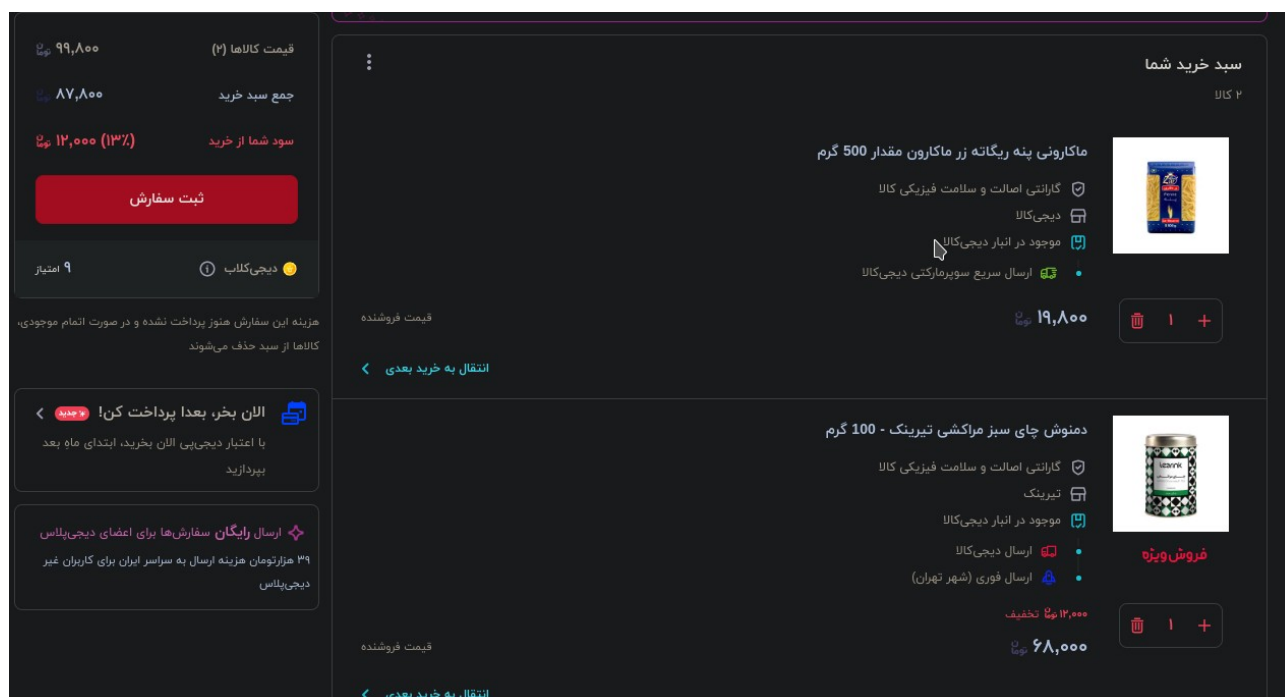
سبد خرید شما
۲ کالا

ماکارونی پنه ریگاته زر ماکارون مقدار 500 گرم
گارانتی اصالت و سلامت فیزیکی کالا
دیجی‌کالا
موجود در انبار دیجی‌کالا
ارسال سریع سوپرمارکتی دیجی‌کالا

+ ۱
۱۹,۸۰۰ تومان
قیمت فروشنده
انتقال به خرید بعدی

دمنوش چای سبز مراکشی تیرینک - 100 گرم
گارانتی اصالت و سلامت فیزیکی کالا
تیرینک
موجود در انبار دیجی‌کالا
ارسال دیجی‌کالا
ارسال فوری (شهر تهران)
فروش ویژه
۱۲,۰۰۰ تومان تخفیف
+ ۱
۶۸,۰۰۰ تومان
قیمت فروشنده
انتقال به خرید بعدی

قیمت کالاها (۲) ۹۹,۸۰۰ تومان
جمع سبد خرید ۸۷,۸۰۰ تومان
سود شما از خرید (۱۳٪) ۱۲,۰۰۰ تومان
ثبت سفارش
دیجی‌کلاب ۹ امتیاز

هزینه این سفارش هنوز پرداخت نشده و در صورت اتمام موجودی، کالاها از سبد حذف می‌شوند

الان بخر، بعدا پرداخت کن! جدید
با اعتبار دیجی‌پی الان بخرید، ابتدای ماه بعد بپردازید

ارسال رایگان سفارش‌ها برای اعضای دیجی‌پلاس
۳۹ هزارتومان هزینه ارسال به سراسر ایران برای کاربران غیر دیجی‌پلاس